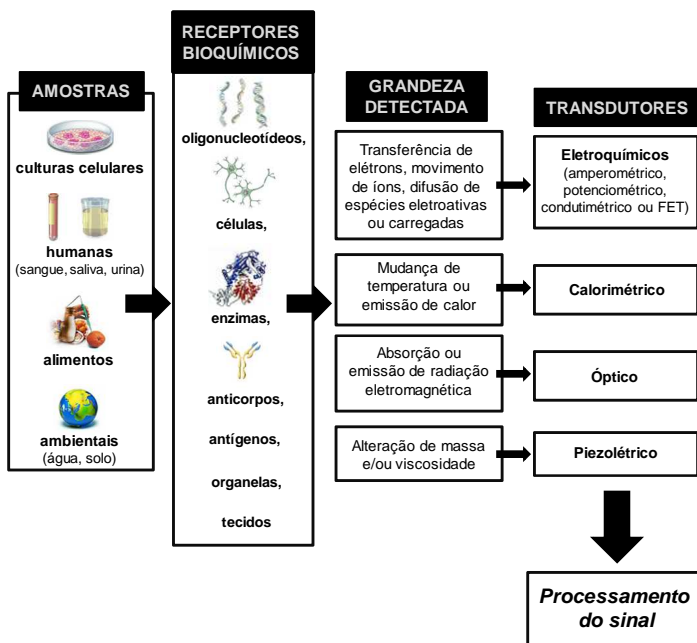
AMOSTRAS

culturas celulares

humanas
(sangue, saliva, urina)

alimentos

ambientais
(água, solo)

RECEPTORES BIOQUÍMICOS

oligonucleotídeos,

células,

enzimas,

anticorpos,

antígenos,

organelas,

tecidos

GRANDEZA DETECTADA

Transferência de elétrons, movimento de íons, difusão de espécies eletroativas ou carregadas

Mudança de temperatura ou emissão de calor

Absorção ou emissão de radiação eletromagnética

Alteração de massa e/ou viscosidade

TRANSDUTORES

Eletroquímicos
(amperométrico, potenciométrico, condutimétrico ou FET)

Calorimétrico

Óptico

Piezolétrico

Processamento do sinal